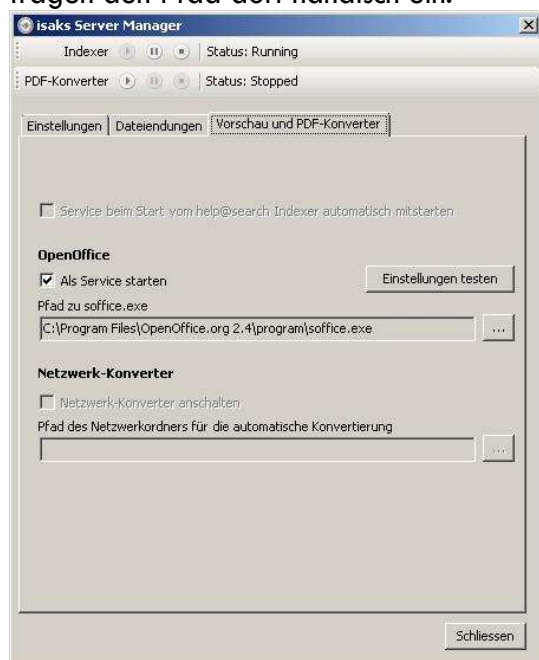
tragen den Pfad dort händisch ein.

isaks Server Manager

Indexer | Status: Running

PDF-Konverter | Status: Stopped

Einstellungen | Dateiendungen | Vorschau und PDF-Konverter

Service beim Start vom help@search Indexer automatisch mitstarten

OpenOffice

Als Service starten

Einstellungen testen

Pfad zu soffice.exe

C:\Program Files\OpenOffice.org 2.4\program\soffice.exe

...

Netzwerk-Konverter

Netzwerk-Konverter anschalten

Pfad des Netzwerkordners für die automatische Konvertierung

...

Schliessen